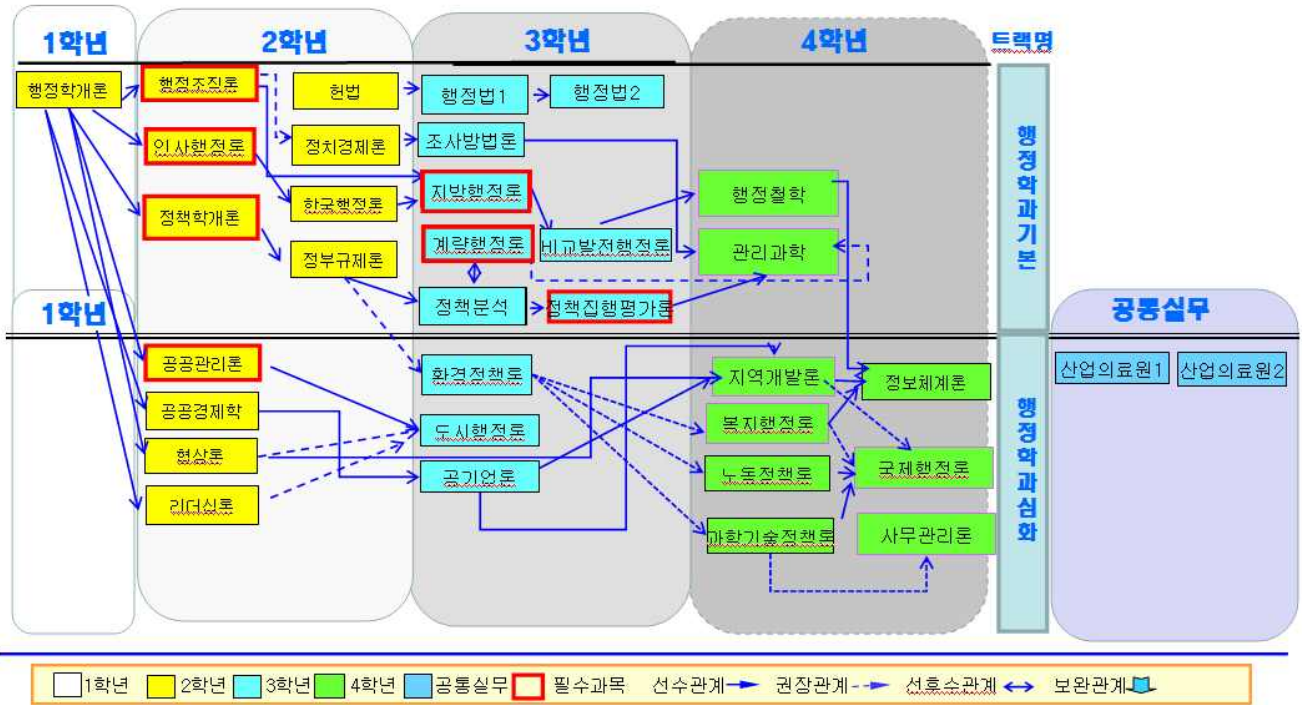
1학년

2학년

3학년

4학년

트랙명

행정학개론

행정조직론

헌법

행정법1

행정법2

정치경제론

조사방법론

인사행정론

지방행정론

행정철학

행정학과기본

한국행정론

정책학개론

계량행정론

비교발전행정론

관리과학

정부규제론

정책분석

정책집행평가론

1학년

공통실무

공공관리론

환경정책론

지역개발론

정보체계론

산업의료원1

산업의료원2

공공경제학

복지행정론

도시행정론

행정학과심화

협상론

국제행정론

노동정책론

공기업론

리더십론

과학기술정책론

사무관리론

1학년 2학년 3학년 4학년 공통실무 필수과목 선수관계 권장관계 선후수관계 보완관계